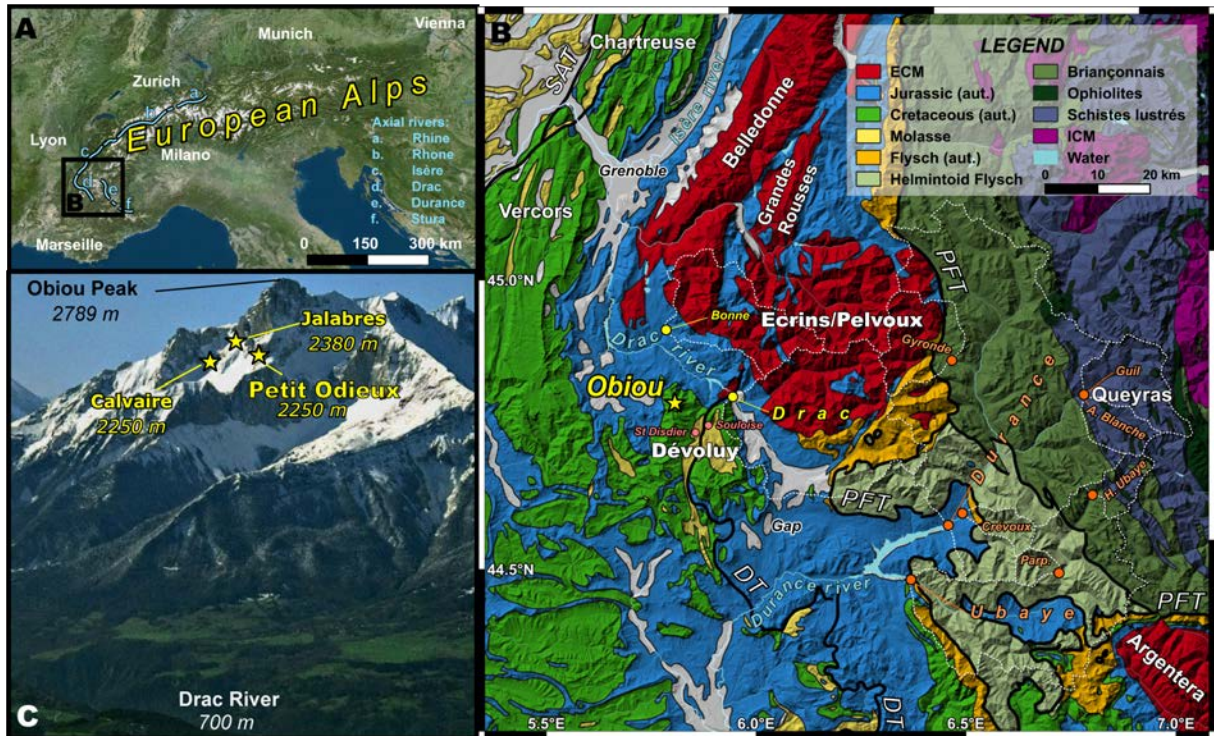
A

Munich

Vienna

Zurich

Lyon

European Alps

Milano

Axial rivers:
a. Rhine
b. Rhone
c. Isère
d. Drac
e. Durance
f. Stura

B

Marseille

0 150 300 km

C

Obiou Peak
2789 m

Jalabres
2380 m

Calvaire
2250 m

Petit Odieux
2250 m

Drac River
700 m

B

Chartreuse

SAT

Isère river

Belledonne

Grandes Rousses

Grenoble

Vercors

LEGEND

| | |
|---|---|
| ECM | Briançonnais |
| Jurassic (aut.) | Ophiolites |
| Cretaceous (aut.) | Schistes lustrés |
| Molasse | ICM |
| Flysch (aut.) | Water |
| Helmintoid Flysch | |

0 10 20 km

45.0°N

PFT

Bonne

Ecrins/Pelvoux

Drac river

Gyronde

Obiou

Drac

Durance

Guil

Queyras

A. Blanche

St Disdier

Souloise

Dévoluy

PFT

H. Ubaye

Gap

Crevoux

Parp.

44.5°N

DT

Durance river

Ubaye

PFT

Argentera

DT

5.5°E

6.0°E

6.5°E

7.0°E